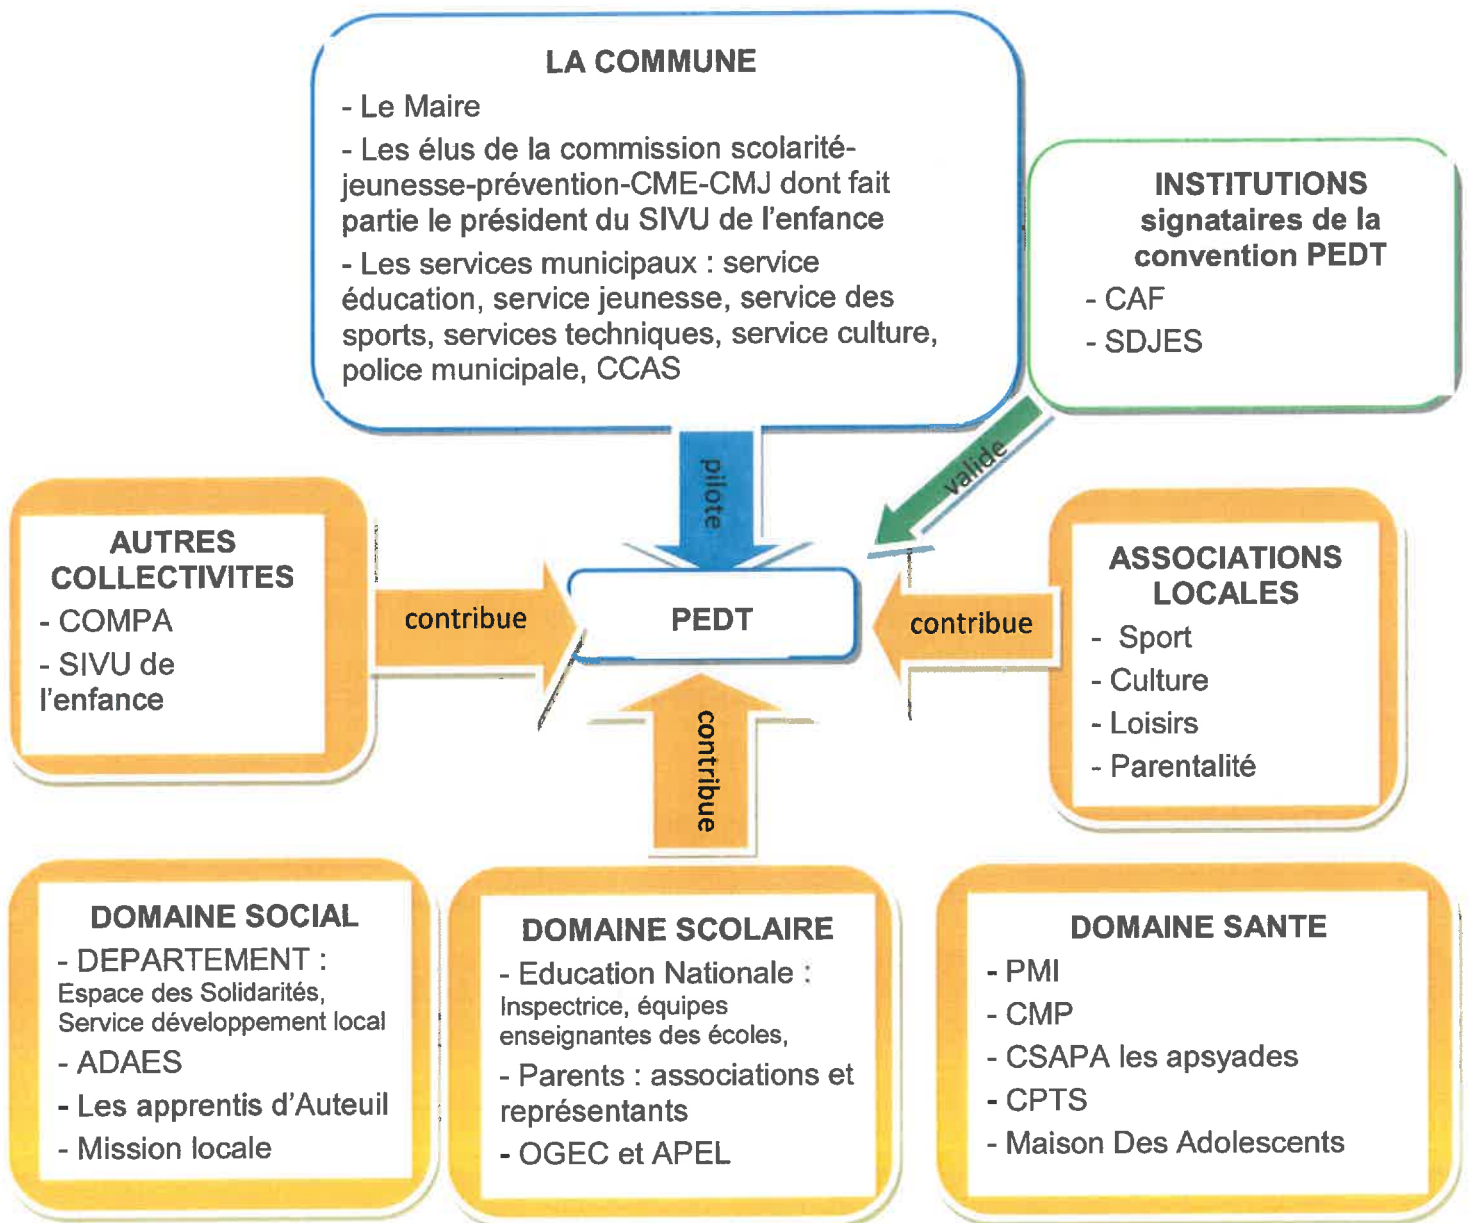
LA COMMUNE

- Le Maire

- Les élus de la commission scolarité-jeunesse-prévention-CME-CMJ dont fait partie le président du SIVU de l'enfance

- Les services municipaux : service éducation, service jeunesse, service des sports, services techniques, service culture, police municipale, CCAS

INSTITUTIONS signataires de la convention PEDT

- CAF

- SDJES

pilote

valide

AUTRES COLLECTIVITES

- COMPA

- SIVU de l'enfance

contribue

PEDT

contribue

ASSOCIATIONS LOCALES

- Sport

- Culture

- Loisirs

- Parentalité

contribue

DOMAINE SOCIAL

- DEPARTEMENT : Espace des Solidarités, Service développement local

- ADAES

- Les apprentis d'Auteuil

- Mission locale

DOMAINE SCOLAIRE

- Education Nationale : Inspectrice, équipes enseignantes des écoles,

- Parents : associations et représentants

- OGEC et APEL

DOMAINE SANTE

- PMI

- CMP

- CSAPA les apsyades

- CPTS

- Maison Des Adolescents